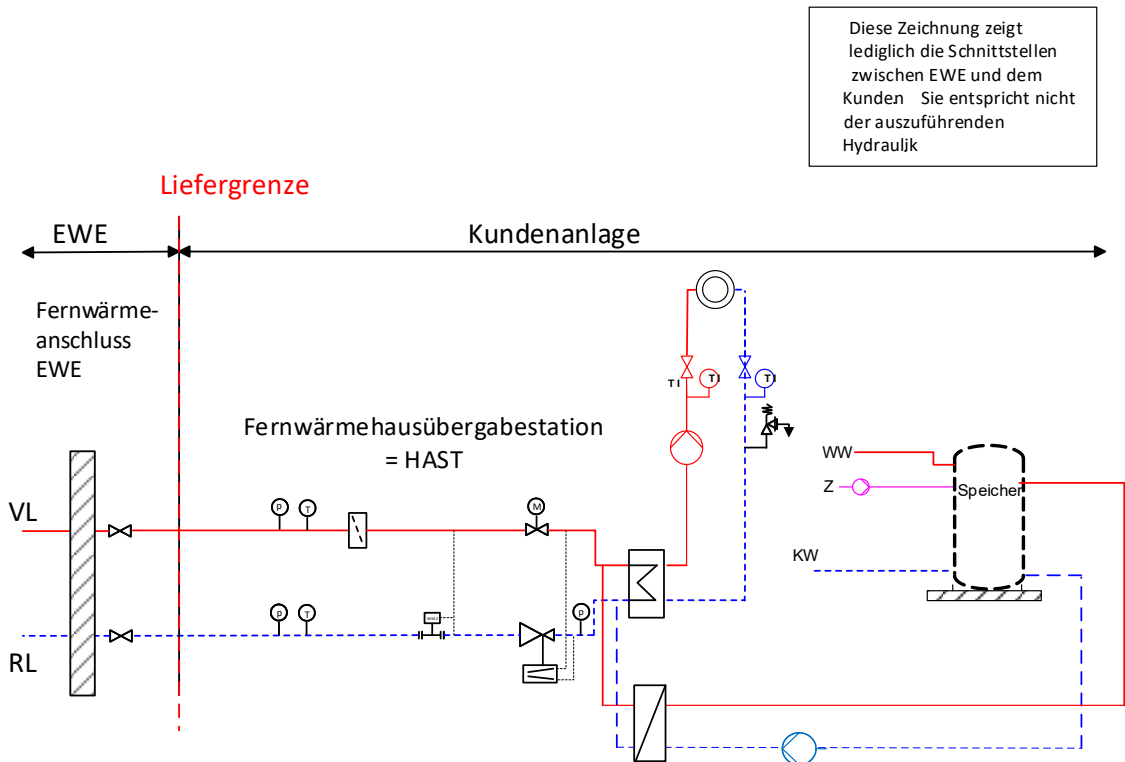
Diese Zeichnung zeigt lediglich die Schnittstellen zwischen EWE und dem Kunden Sie entspricht nicht der auszuführenden Hydrauljk

Liefergrenze

EWE

Kundenanlage

Fernwärme-anschluss EWE

Fernwärmehausübergabestation = HAST

VL

RL

P T

P T

M

P

TI TI

TI

WW

Z

Speicher

KW